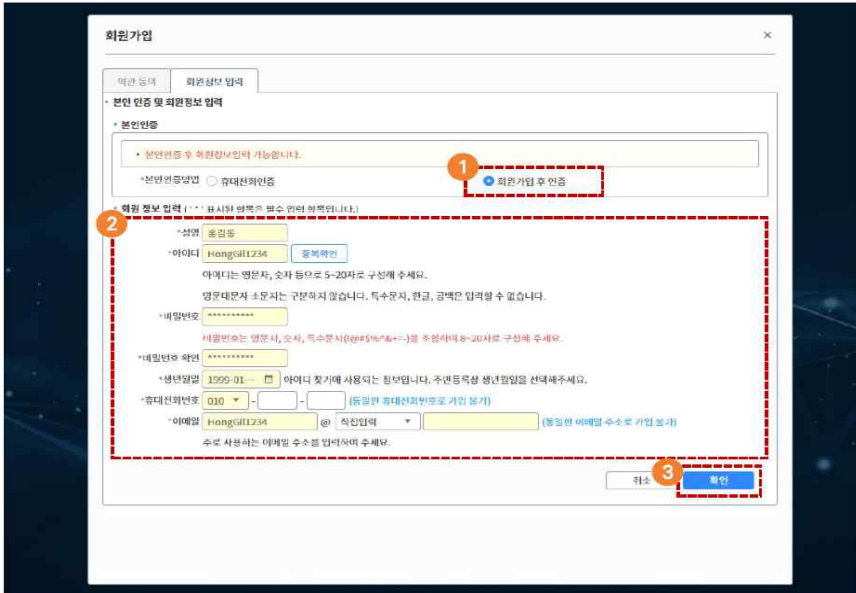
회원가입

×

약관 동의 회원정보 입력

본인 인증 및 회원정보 입력

본인인증

본인인증 후 회원정보입력 가능합니다.

*본인인증방법 휴대전화인증

1

회원가입 후 인증

회원 정보 입력 ( ' * ' 표시된 항목은 필수 입력 항목입니다.)

2

*성명 홍길동

*아이디 HongGil1234 중복확인

아이디는 영문자, 숫자 등으로 5~20자로 구성해 주세요.

영문대문자 소문자는 구분하지 않습니다. 특수문자, 한글, 공백은 입력할 수 없습니다.

*비밀번호 **********

비밀번호는 영문자, 숫자, 특수문자(!@#$%^&*+=-)를 조합하여 8~20자로 구성해 주세요.

*비밀번호 확인 **********

*생년월일 1999-01-- 아이디 찾기에 사용되는 정보입니다. 주민등록상 생년월일을 선택해주세요.

*휴대전화번호 010 - - (동일한 휴대전화번호로 가입 불가)

*이메일 HongGil1234 @ 직접입력 (동일한 이메일 주소로 가입 불가)

주로 사용하는 이메일 주소를 입력하여 주세요.

3

취소 확인